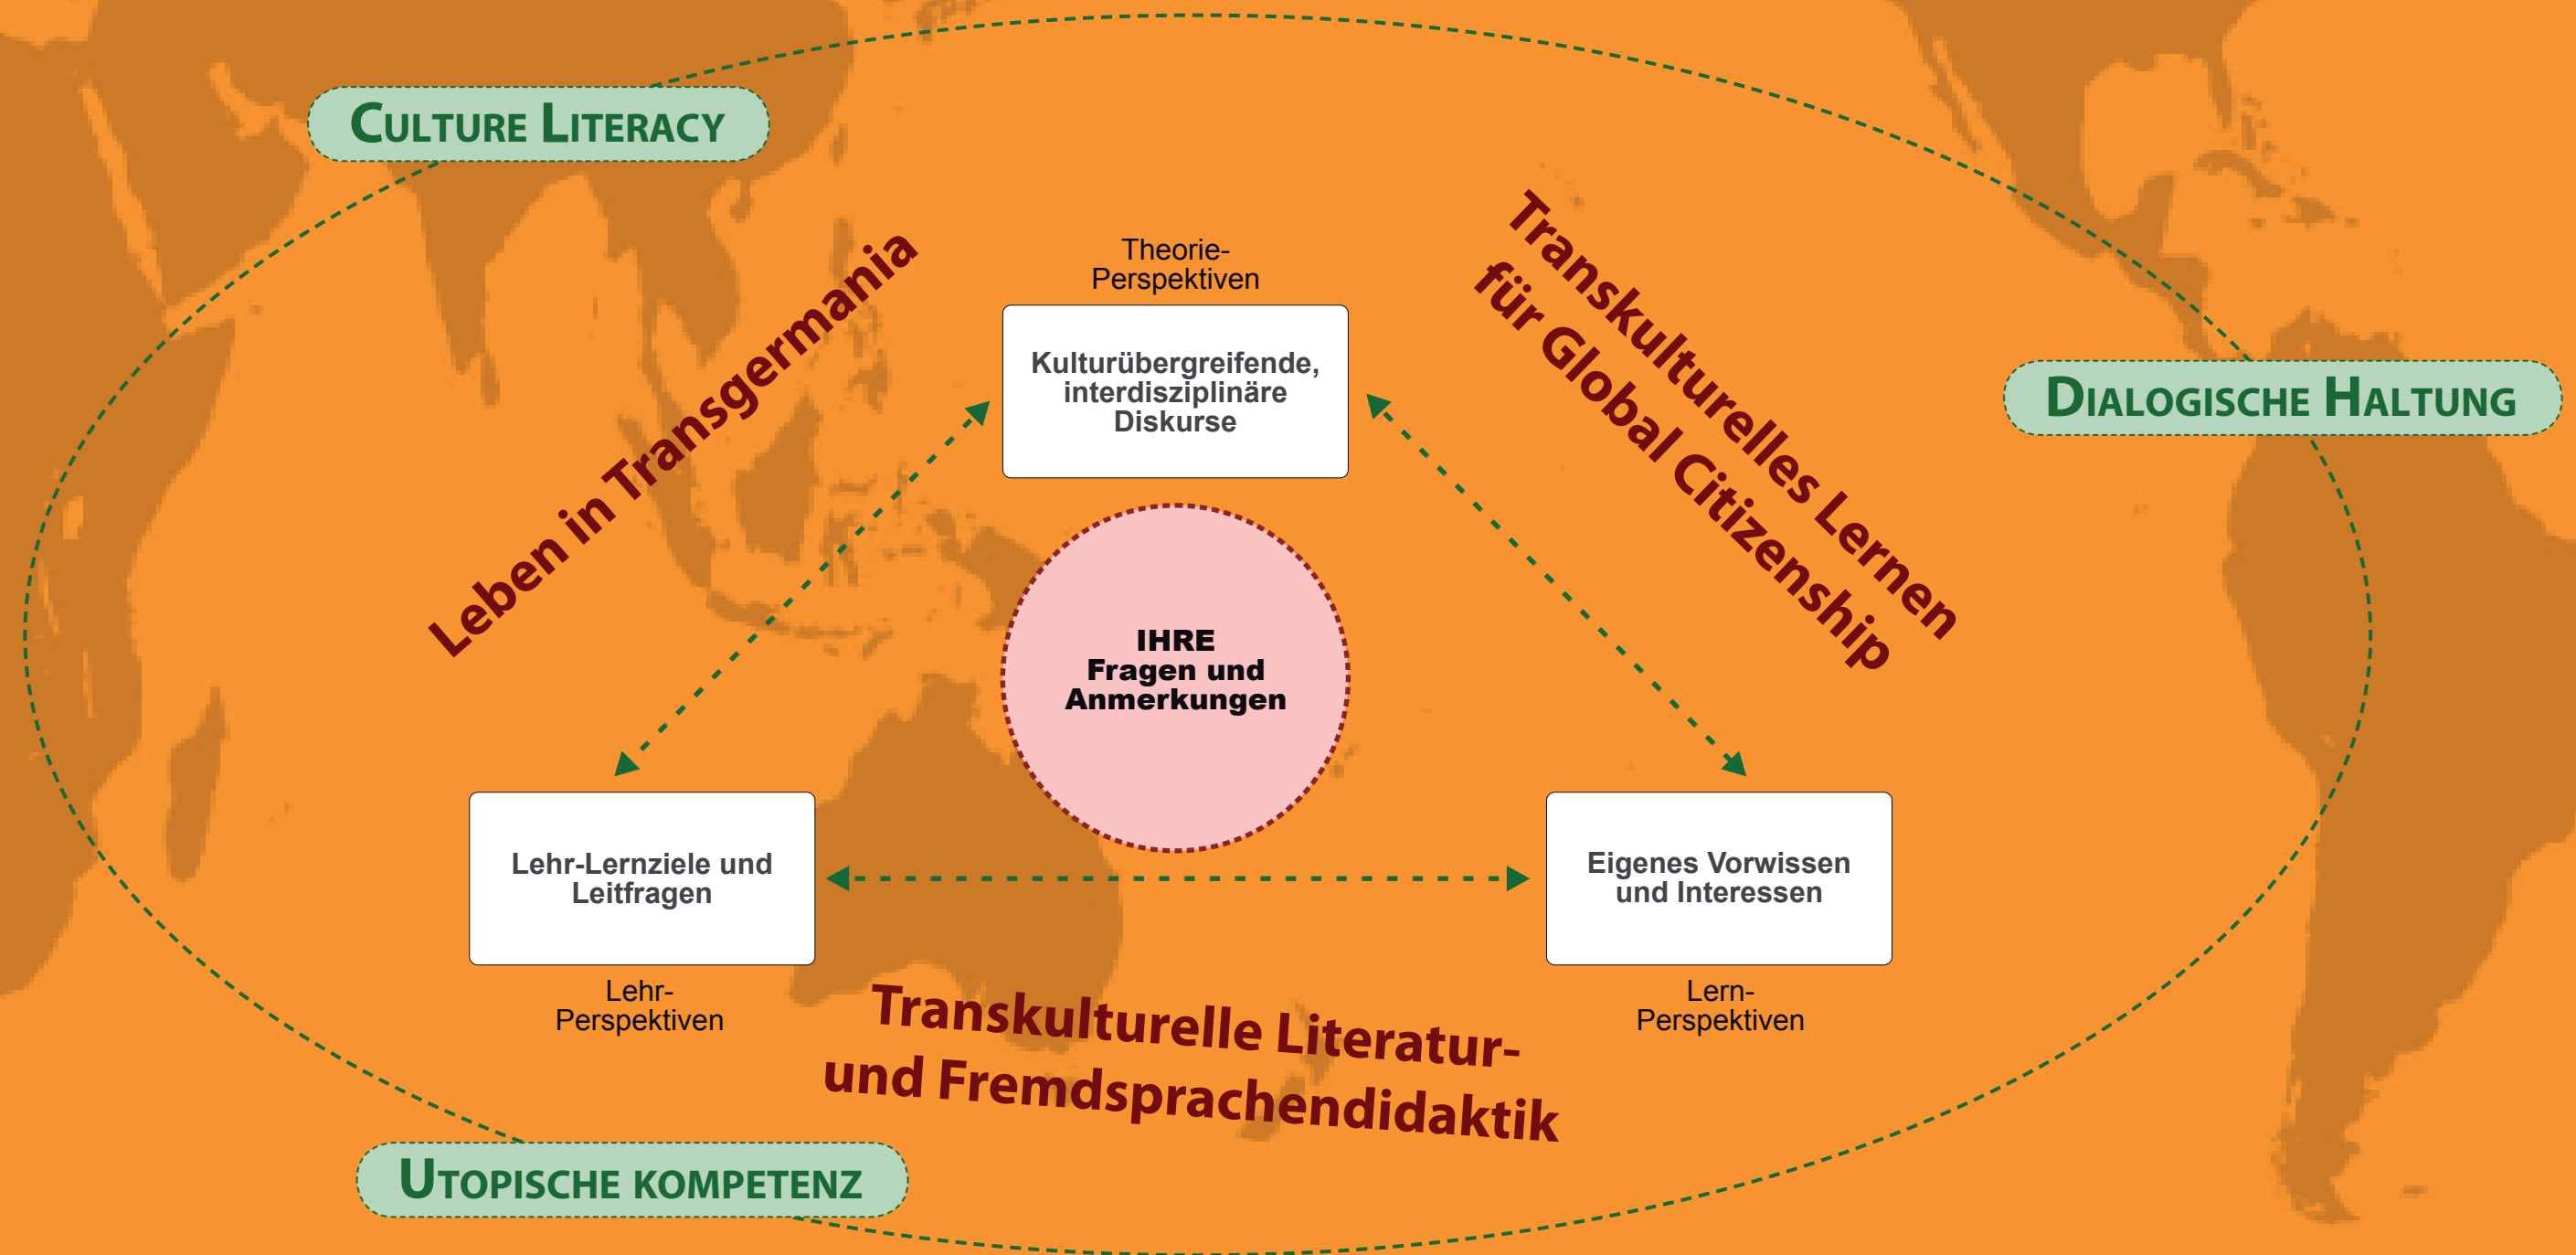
Culture Literacy

Dialogische Haltung

Utopische kompetenz

Leben in Transgermania

Transkulturelles Lernen für Global Citizenship

Theorie-Perspektiven

Kulturübergreifende, interdisziplinäre Diskurse

IHRE Fragen und Anmerkungen

Lehr-Lernziele und Leitfragen

Lehr-Perspektiven

Eigenes Vorwissen und Interessen

Lern-Perspektiven

Transkulturelle Literatur- und Fremdsprachendidaktik